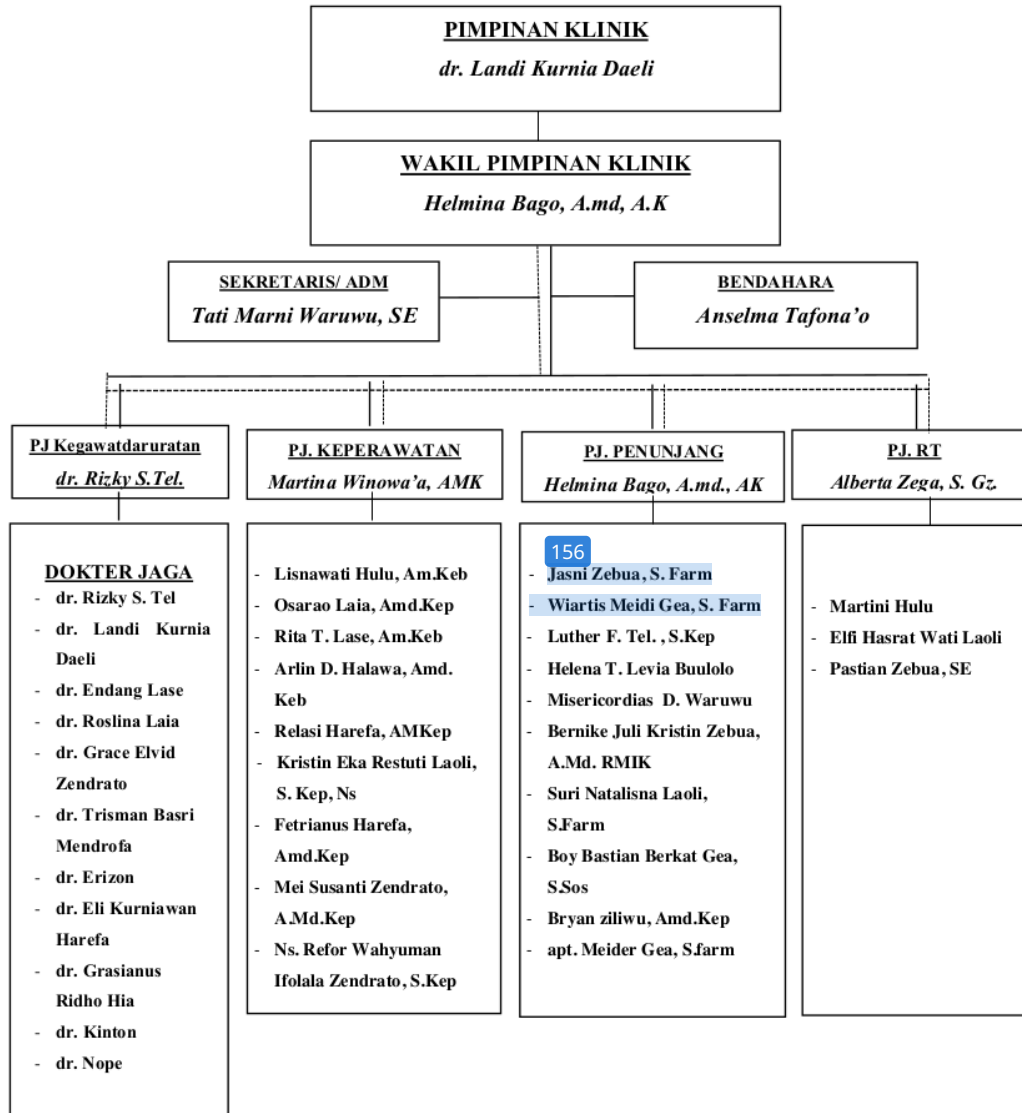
PIMPINAN KLINIK
dr. Landi Kurnia Daeli

WAKIL PIMPINAN KLINIK
Helmina Bago, A.md, A.K

SEKRETARIS/ ADM
Tati Marni Waruwu, SE

BENDAHARA
Anselma Tafona'o

PJ Kegawatdaruratan
dr. Rizky S.Tel.

PJ. KEPERAWATAN
Martina Winowa'a, AMK

PJ. PENUNJANG
Helmina Bago, A.md., AK

PJ. RT
Alberta Zega, S. Gz.

DOKTER JAGA
- dr. Rizky S. Tel
- dr. Landi Kurnia Daeli
- dr. Endang Lase
- dr. Roslina Laia
- dr. Grace Elvid Zendrato
- dr. Trisman Basri Mendrofa
- dr. Erizon
- dr. Eli Kurniawan Harefa
- dr. Grasianus Ridho Hia
- dr. Kinton
- dr. Nope

- Lisnawati Hulu, Am.Keb
- Osarao Laia, Amd.Kep
- Rita T. Lase, Am.Keb
- Arlin D. Halawa, Amd. Keb
- Relasi Harefa, AMKep
- Kristin Eka Restuti Laoli, S. Kep, Ns
- Fetrianus Harefa, Amd.Kep
- Mei Susanti Zendrato, A.Md.Kep
- Ns. Refor Wahyuman Ifolala Zendrato, S.Kep

156
- Jasni Zebua, S. Farm
- Wiartis Meidi Gea, S. Farm
- Luther F. Tel. , S.Kep
- Helena T. Levia Buulolo
- Misericordias D. Waruwu
- Bernike Juli Kristin Zebua, A.Md. RMIK
- Suri Natalisna Laoli, S.Farm
- Boy Bastian Berkat Gea, S.Sos
- Bryan ziliwu, Amd.Kep
- apt. Meider Gea, S.farm

- Martini Hulu
- Elfi Hasrat Wati Laoli
- Pastian Zebua, SE